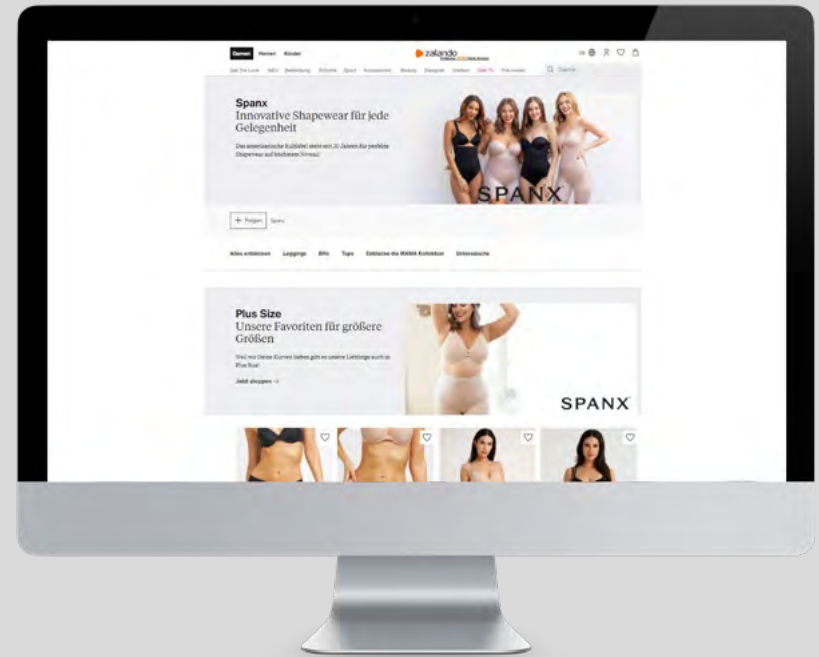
Damen Herren Kinder

zalando

Get The Look NEU Bekleidung Schuhe Sport Accessoires Beauty Designer Marken Sale % Pre-owned

Q Suche

Spanx
Innovative Shapewear für jede Gelegenheit

Das amerikanische Kultlabel steht seit 20 Jahren für perfekte Shapewear auf höchstem Niveau!

SPANX

+ Folgen Spanx

Alles entdecken Leggings BHs Tops Entdecke die MAMA Kollektion Unterwäsche

Plus Size
Unsere Favoriten für größere Größen

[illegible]

Jetzt shoppen →

SPANX